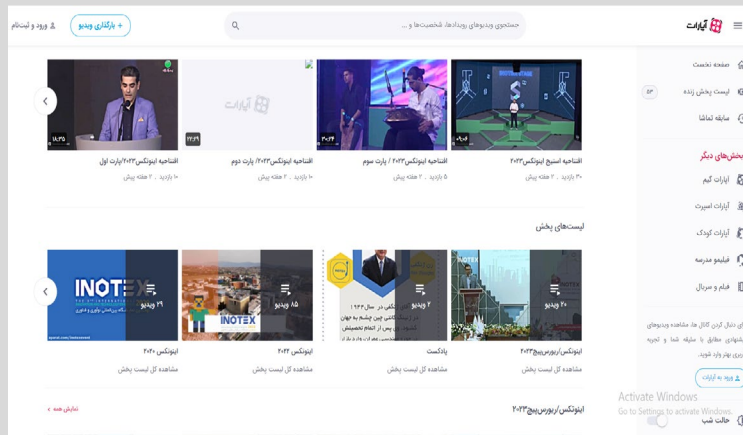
آپارات

جستجوی ویدیوهای رویدادها، شخصیت‌ها و ...

+ بارگذاری ویدیو

ورود و ثبت‌نام

صفحه نخست

لیست پخش زنده

سابقه تماشا

بخش‌های دیگر

آپارات گیم

آپارات اسپرت

آپارات کودک

فیلیمو مدرسه

فیلم و سریال

ای دنبال کردن کانال ها، مشاهده ویدیوهای شنهادی مطابق با سلیقه شما و تجربه ربری بهتر وارد شوید.

ورود به آپارات

حالت شب

۱:۰۹:۰۹
افتتاحیه استیج اینوتکس ۲۰۲۳
۳۰ بازدید . ۲ هفته پیش

۲۰:۰۶
افتتاحیه اینوتکس ۲۰۲۳ / پارت سوم
۶ بازدید . ۲ هفته پیش

۲۲:۲۹
افتتاحیه اینوتکس ۲۰۲۳/ پارت دوم
۱۰ بازدید . ۲ هفته پیش

۱۸:۳۵
افتتاحیه اینوتکس ۲۰۲۳/پارت اول
۱۰ بازدید . ۲ هفته پیش

لیست‌های پخش

۲۰ ویدیو
اینوتکس/بورس‌پیچ ۲۰۲۳
مشاهده کل لیست پخش

۲ ویدیو
پادکست
مشاهده کل لیست پخش

۸۵ ویدیو
اینوتکس ۲۰۲۲
مشاهده کل لیست پخش

۲۹ ویدیو
INOTEX
اینوتکس ۲۰۲۰
مشاهده کل لیست پخش

اینوتکس/بورس‌پیچ ۲۰۲۳

نمایش همه

Activate Windows
Go to Settings to activate Windows.